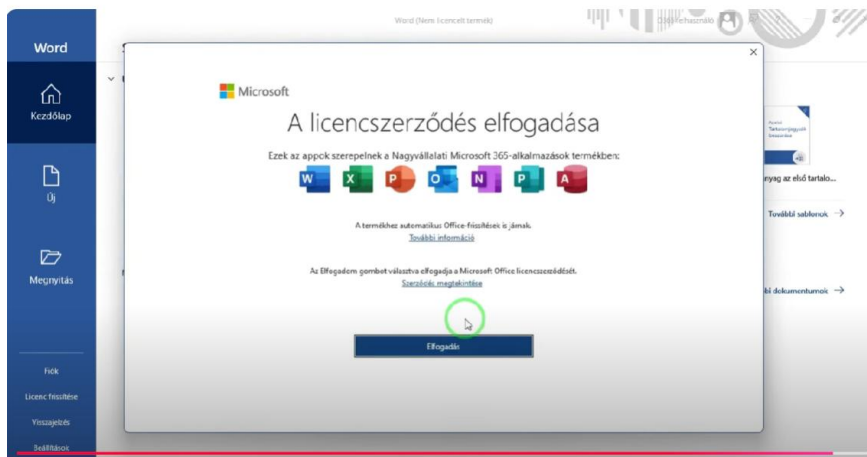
Word (Nem licencelt termék)

Word

Kezdőlap

Új

Megnyitás

Fiók

Licenc frissítése

Visszajelzés

Beállítások

×

Microsoft

A licencszerződés elfogadása

Ezek az appok szerepelnek a Nagyvállalati Microsoft 365-alkalmazások termékben:

A termékhez automatikus Office-frissítések is járnak.

További információ

Az Elfogadom gombot választva elfogadja a Microsoft Office licencszerződését.

Szerződés megtekintése

Elfogadás

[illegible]

anyag az első tartalo...

További sablonok →

bi dokumentumok →